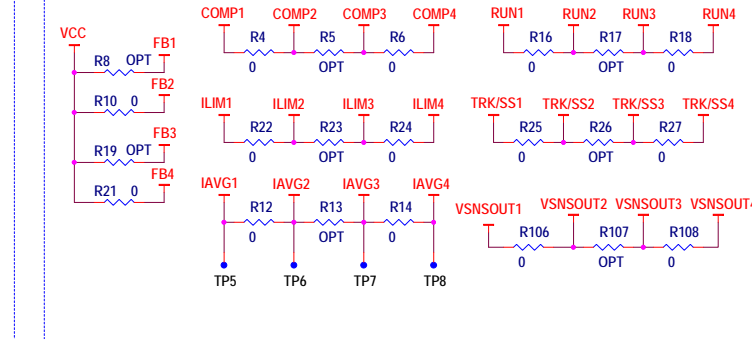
VCC
R8 OPT
FB1
R10 0
FB2
R19 OPT
FB3
R21 0
FB4

COMP1 COMP2 COMP3 COMP4
R4 R5 R6
0 OPT 0

RUN1 RUN2 RUN3 RUN4
R16 R17 R18
0 OPT 0

ILIM1 ILIM2 ILIM3 ILIM4
R22 R23 R24
0 OPT 0

TRK/SS1 TRK/SS2 TRK/SS3 TRK/SS4
R25 R26 R27
0 OPT 0

IAVG1 IAVG2 IAVG3 IAVG4
R12 R13 R14
0 OPT 0
TP5 TP6 TP7 TP8

VSNSOUT1 VSNSOUT2 VSNSOUT3 VSNSOUT4
R106 R107 R108
0 OPT 0